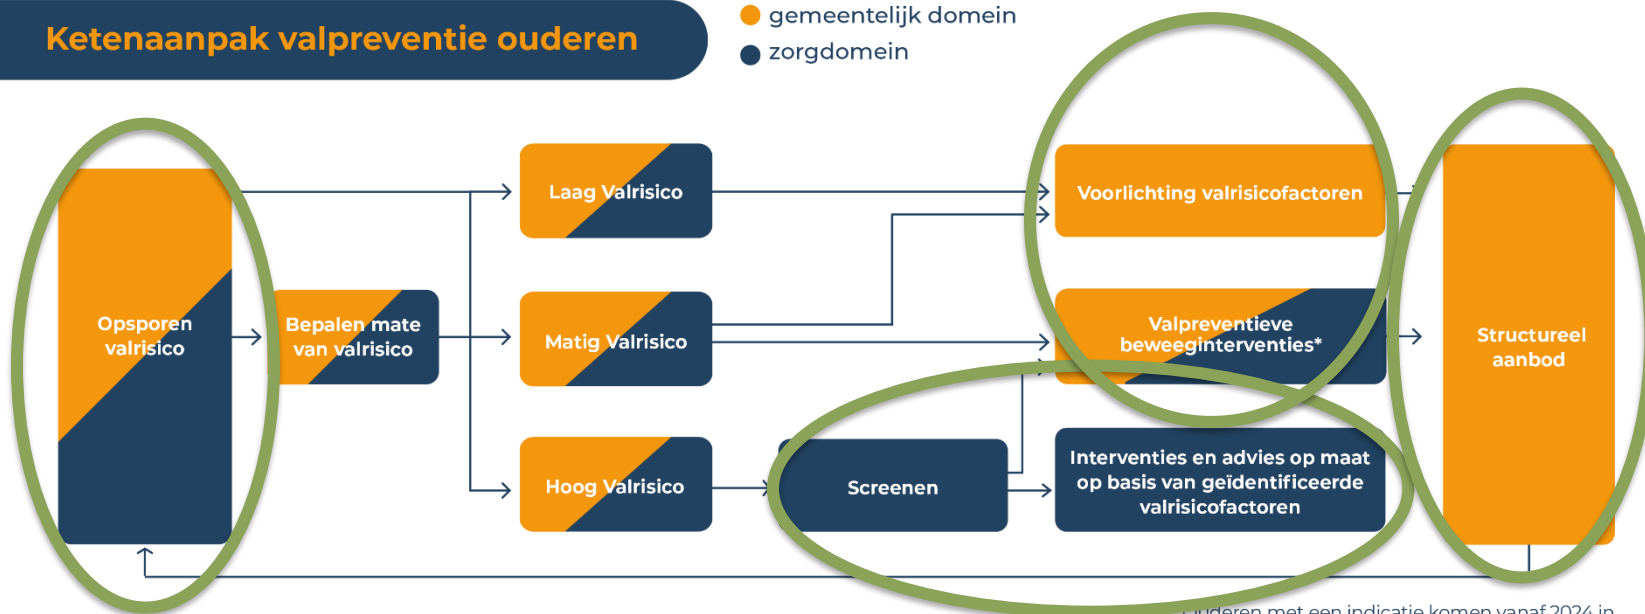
Ketenaanpak valpreventie ouderen

gemeentelijk domein
zorgdomein

Opsporen valrisico

Bepalen mate van valrisico

Laag Valrisico

Matig Valrisico

Hoog Valrisico

Screenen

Voorlichting valrisicofactoren

Valpreventieve beweeginterventies*

Interventies en advies op maat op basis van geïdentificeerde valrisicofactoren

Structureel aanbod

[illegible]uderen met een indicatie komen vanaf 2024 in